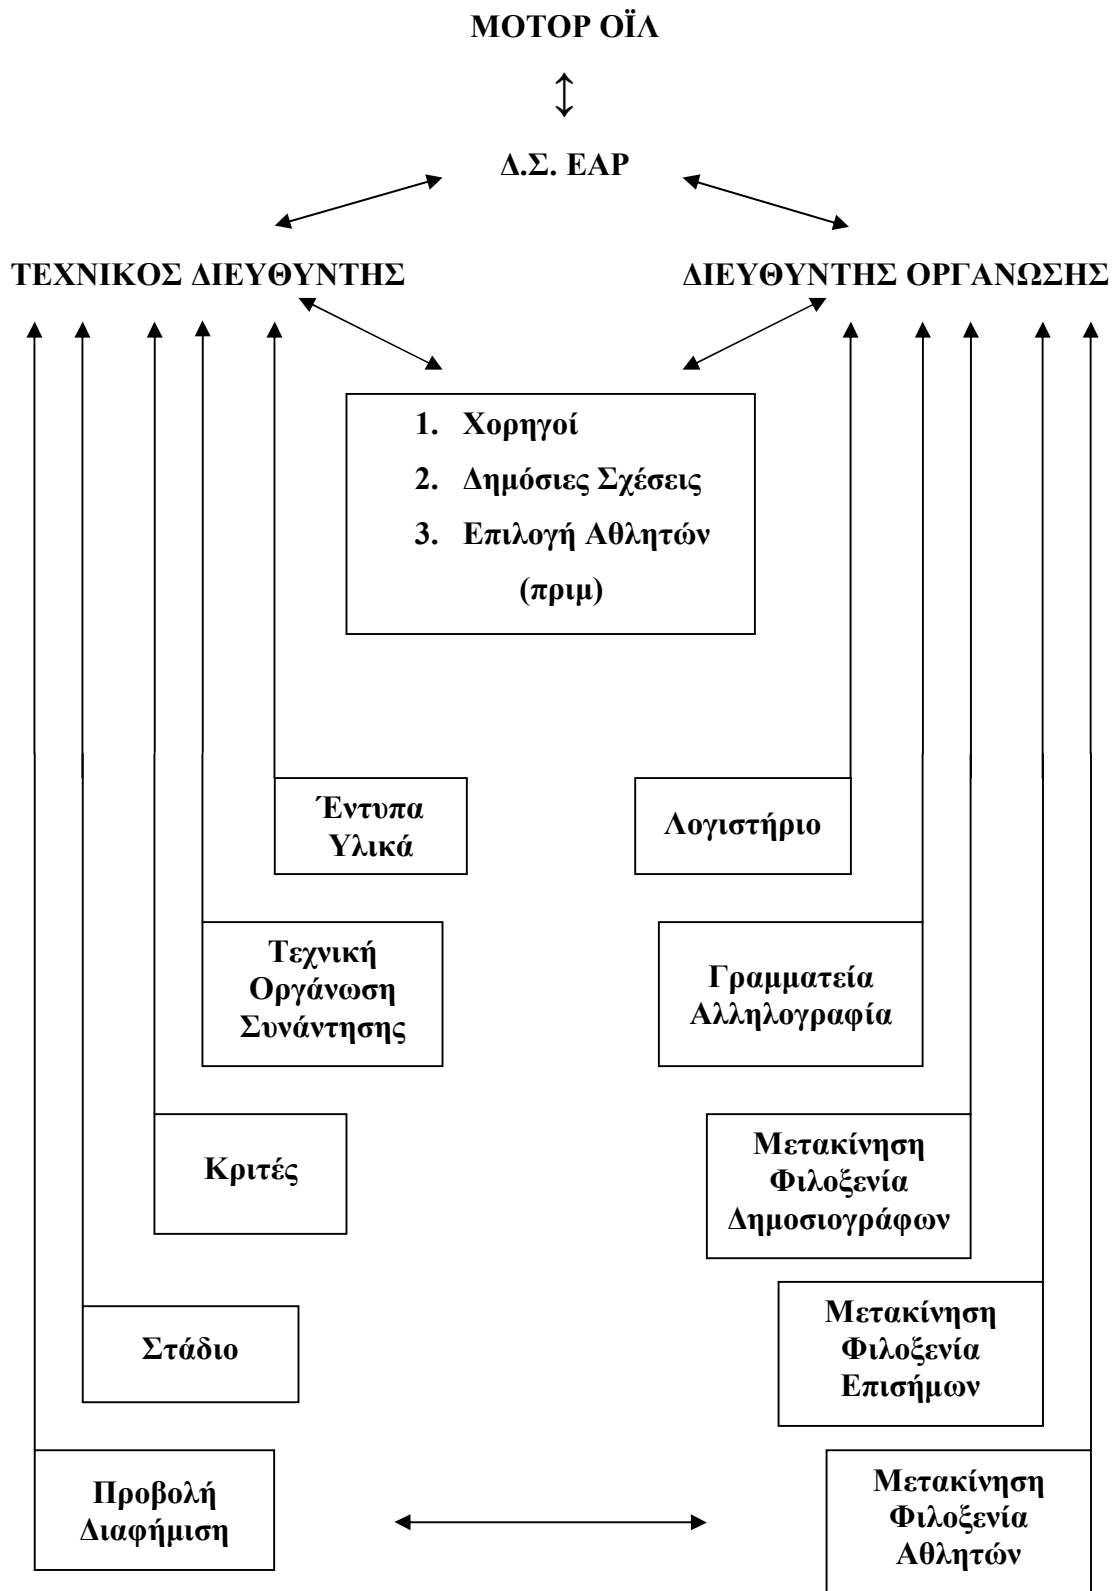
ΜΟΤΟΡ ΟΪΛ

Δ.Σ. ΕΑΡ

ΤΕΧΝΙΚΟΣ ΔΙΕΥΘΥΝΤΗΣ

ΔΙΕΥΘΥΝΤΗΣ ΟΡΓΑΝΩΣΗΣ

1. Χορηγοί
2. Δημόσιες Σχέσεις
3. Επιλογή Αθλητών (πριμ)

Έντυπα Υλικά

Λογιστήριο

Τεχνική Οργάνωση Συνάντησης

Γραμματεία Αλληλογραφία

Κριτές

Μετακίνηση Φιλοξενία Δημοσιογράφων

Στάδιο

Μετακίνηση Φιλοξενία Επισήμων

Προβολή Διαφήμιση

Μετακίνηση Φιλοξενία Αθλητών